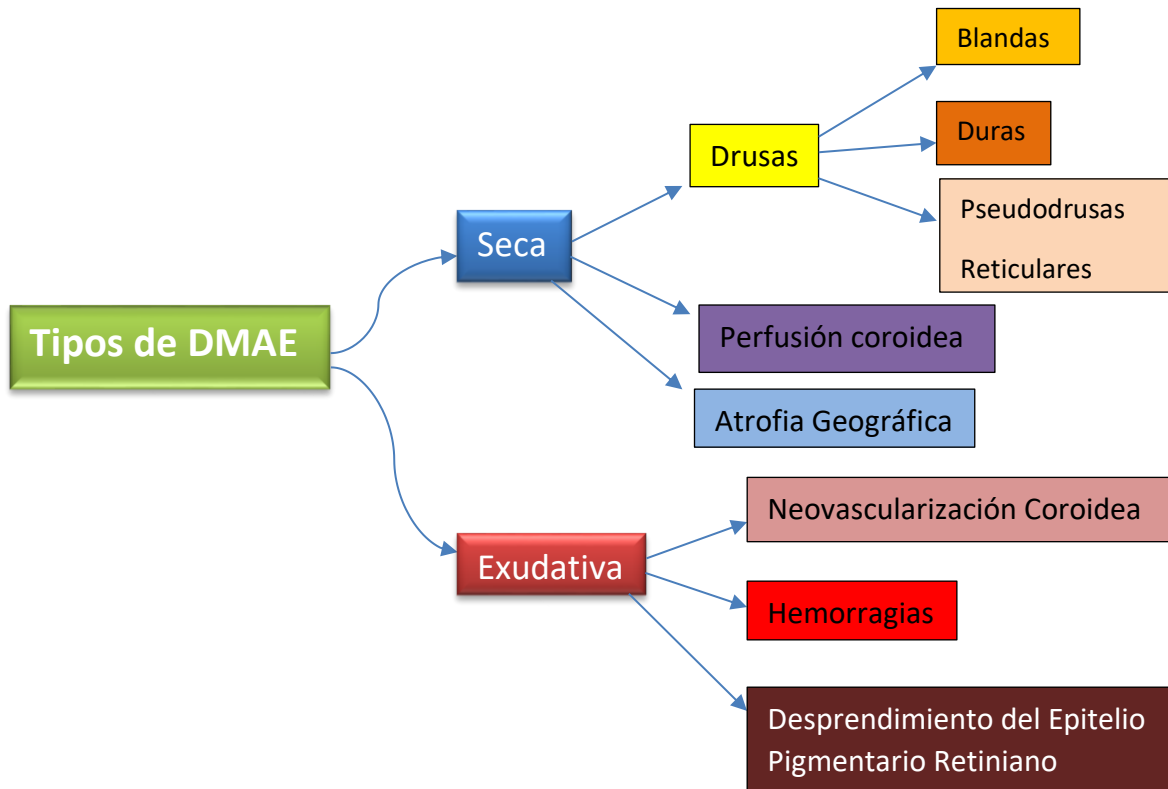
Tipos de DMAE

Seca

Drusas

Blandas

Duras

Pseudodrusas Reticulares

Perfusión coroidea

Atrofia Geográfica

Exudativa

Neovascularización Coroidea

Hemorragias

Desprendimiento del Epitelio Pigmentario Retiniano